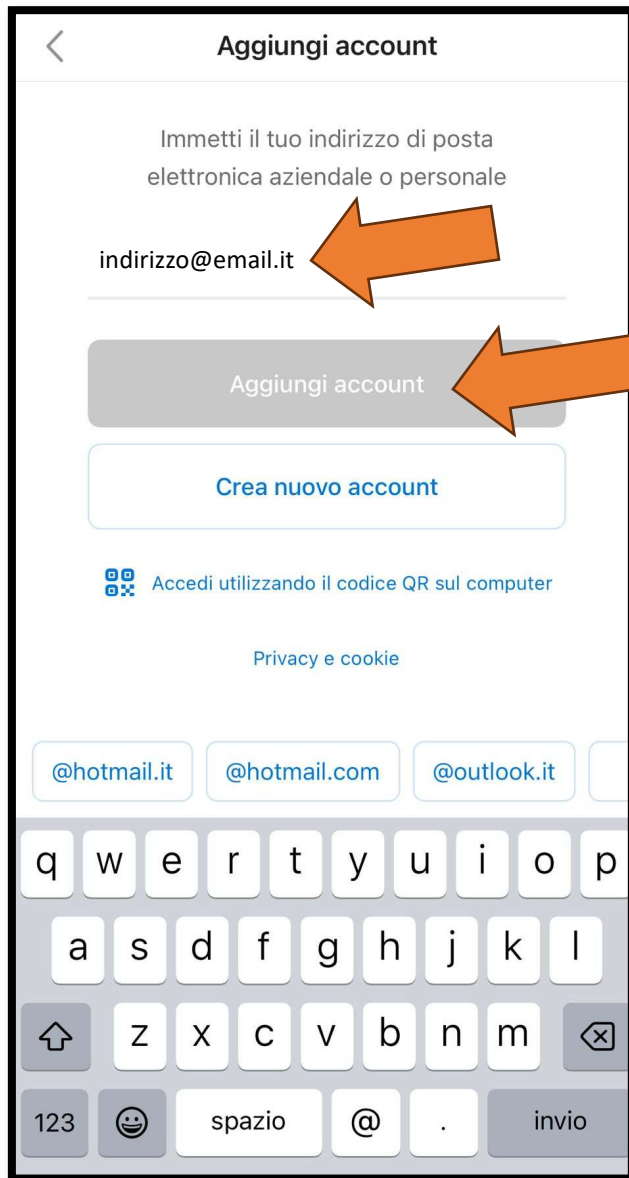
Aggiungi account

Immetti il tuo indirizzo di posta elettronica aziendale o personale

indirizzo@email.it

Aggiungi account

Crea nuovo account

Accedi utilizzando il codice QR sul computer

Privacy e cookie

@hotmail.it @hotmail.com @outlook.it

q w e r t y u i o p
a s d f g h j k l
z x c v b n m
123 spazio @ . invio